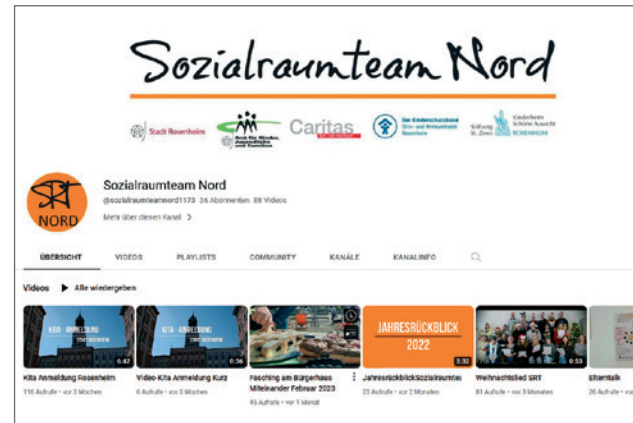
Sozialraumteam Nord

Stadt Rosenheim
Amt für Kinder, Jugendliche und Familien
Caritas
Der Kinderschutzbund Orts- und Kreisverband Rosenheim
Stiftung St. Zeno
Kinderheim Schöne Aussicht ROSENHEIM

SRT NORD

Sozialraumteam Nord
@sozialraumteamnord1173 36 Abonnenten 88 Videos
Mehr über diesen Kanal >

ÜBERSICHT VIDEOS PLAYLISTS COMMUNITY KANÄLE KANALINFO

Videos ▶ Alle wiedergeben

KITA - ANMELDUNG
6:47
Kita Anmeldung Rosenheim
116 Aufrufe • vor 3 Wochen

KITA - ANMELDUNG
0:36
Video-Kita Anmeldung Kurz
6 Aufrufe • vor 3 Wochen

Fasching am Bürgerhaus Miteinander Februar 2023
45 Aufrufe • vor 1 Monat

JAHRESRÜCKBLICK 2022
3:30
Jahresrückblicksozialraumtea
23 Aufrufe • vor 2 Monaten

0:53
Weihnachtslied SRT
81 Aufrufe • vor 3 Monaten

Elterntalk
26 Aufrufe • vor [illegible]